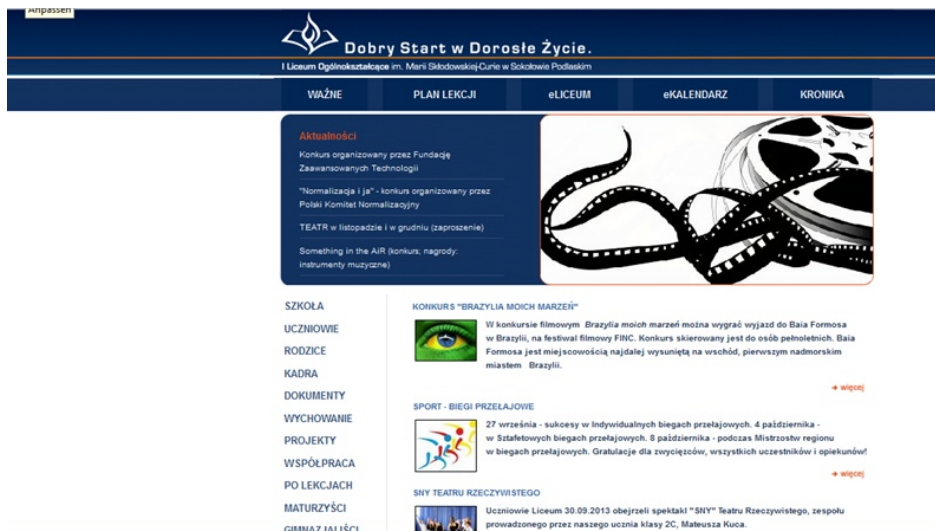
Anpassen

Dobry Start w Dorosłe Życie.

I Liceum Ogólnokształcące im. Marii Skłodowskiej-Curie w Sokołowie Podlaskim

WAŻNE | PLAN LEKCJI | eLICEUM | eKALENDARZ | KRONIKA

Aktualności

Konkurs organizowany przez Fundację Zaawansowanych Technologii

"Normalizacja i ja" - konkurs organizowany przez Polski Komitet Normalizacyjny

TEATR w listopadzie i w grudniu (zaproszenie)

Something in the AiR (konkurs; nagrody: instrumenty muzyczne)

SZKOŁA
UCZNIOWIE
RODZICE
KADRA
DOKUMENTY
WYCHOWANIE
PROJEKTY
WSPÓŁPRACA
PO LEKCJACH
MATURZYŚCI
GIMNAZJALIŚCI

KONKURS "BRAZYLIA MOICH MARZEŃ"

W konkursie filmowym Brazylia moich marzeń można wygrać wyjazd do Baia Formosa w Brazylii, na festiwal filmowy FINC. Konkurs skierowany jest do osób pełnoletnich. Baia Formosa jest miejscowością najdalej wysuniętą na wschód, pierwszym nadmorskim miastem Brazylii.

→ więcej

SPORT - BIEGI PRZEŁAJOWE

27 września - sukcesy w Indywidualnych biegach przełajowych. 4 października - w Sztafetowych biegach przełajowych. 8 października - podczas Mistrzostw regionu w biegach przełajowych. Gratulacje dla zwycięzców, wszystkich uczestników i opiekunów!

→ więcej

SNY TEATRU RZECZYWISTEGO

Uczniowie Liceum 30.09.2013 obejrzeli spektakl "SNY" Teatru Rzeczywistego, zespołu prowadzonego przez naszego ucznia klasy 2C, Mateusza Kuca.